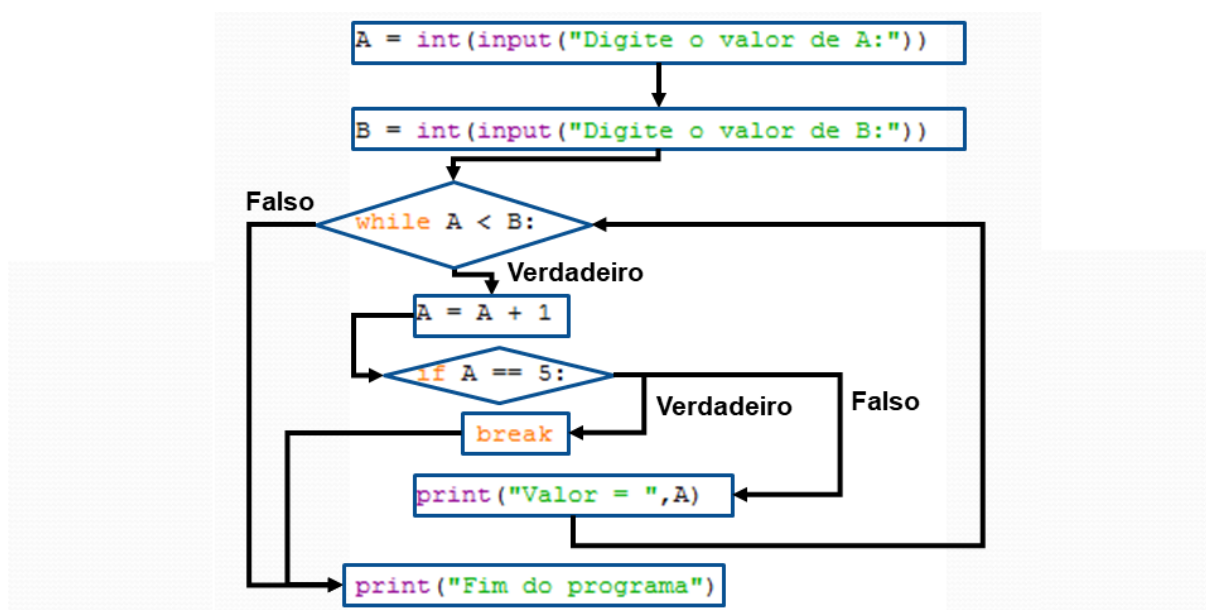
A = int(input("Digite o valor de A:"))

B = int(input("Digite o valor de B:"))

Falso

while A < B:

Verdadeiro

A = A + 1

if A == 5:

Verdadeiro

Falso

break

print("Valor = ",A)

print("Fim do programa")